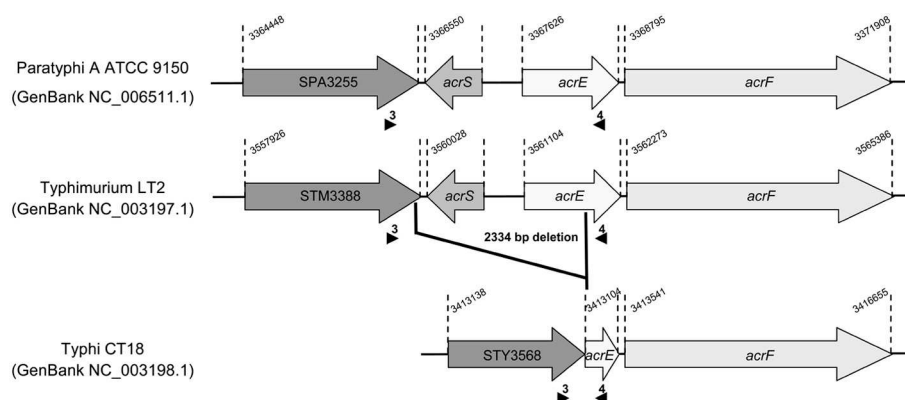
Paratyphi A ATCC 9150
(GenBank NC_006511.1)

3364448
3366550
3367626
3368795
3371908

SPA3255
acrS
acrE
acrF

3
4

Typhimurium LT2
(GenBank NC_003197.1)

3557926
3560028
3561104
3562273
3565386

STM3388
acrS
acrE
acrF

3
4

2334 bp deletion

Typhi CT18
(GenBank NC_003198.1)

3413138
3413104
3413541
3416655

STY3568
acrE
acrF

3
4